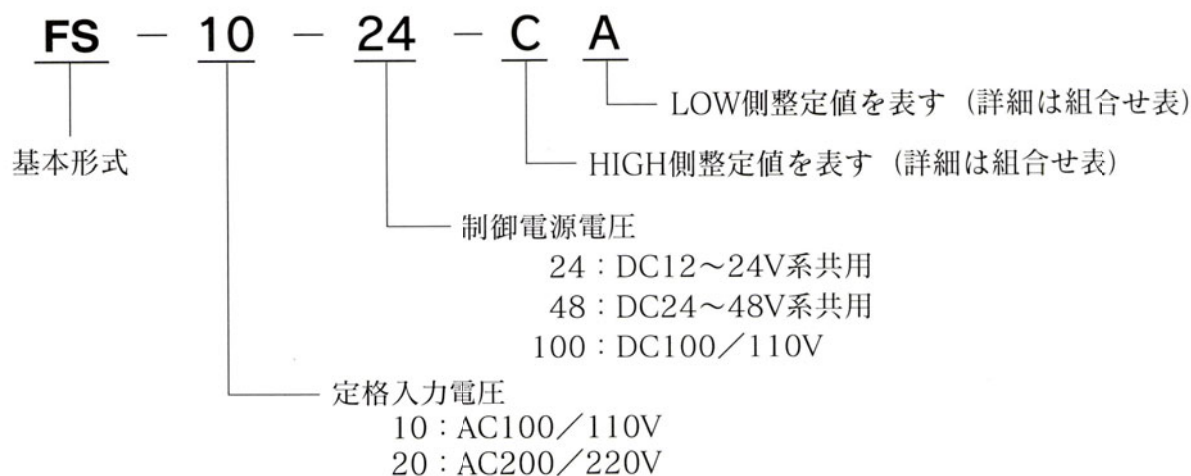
FS − 10 − 24 − C A

LOW側整定値を表す（詳細は組合せ表）

基本形式

HIGH側整定値を表す（詳細は組合せ表）

制御電源電圧
24：DC12～24V系共用
48：DC24～48V系共用
100：DC100／110V

定格入力電圧
10：AC100／110V
20：AC200／220V